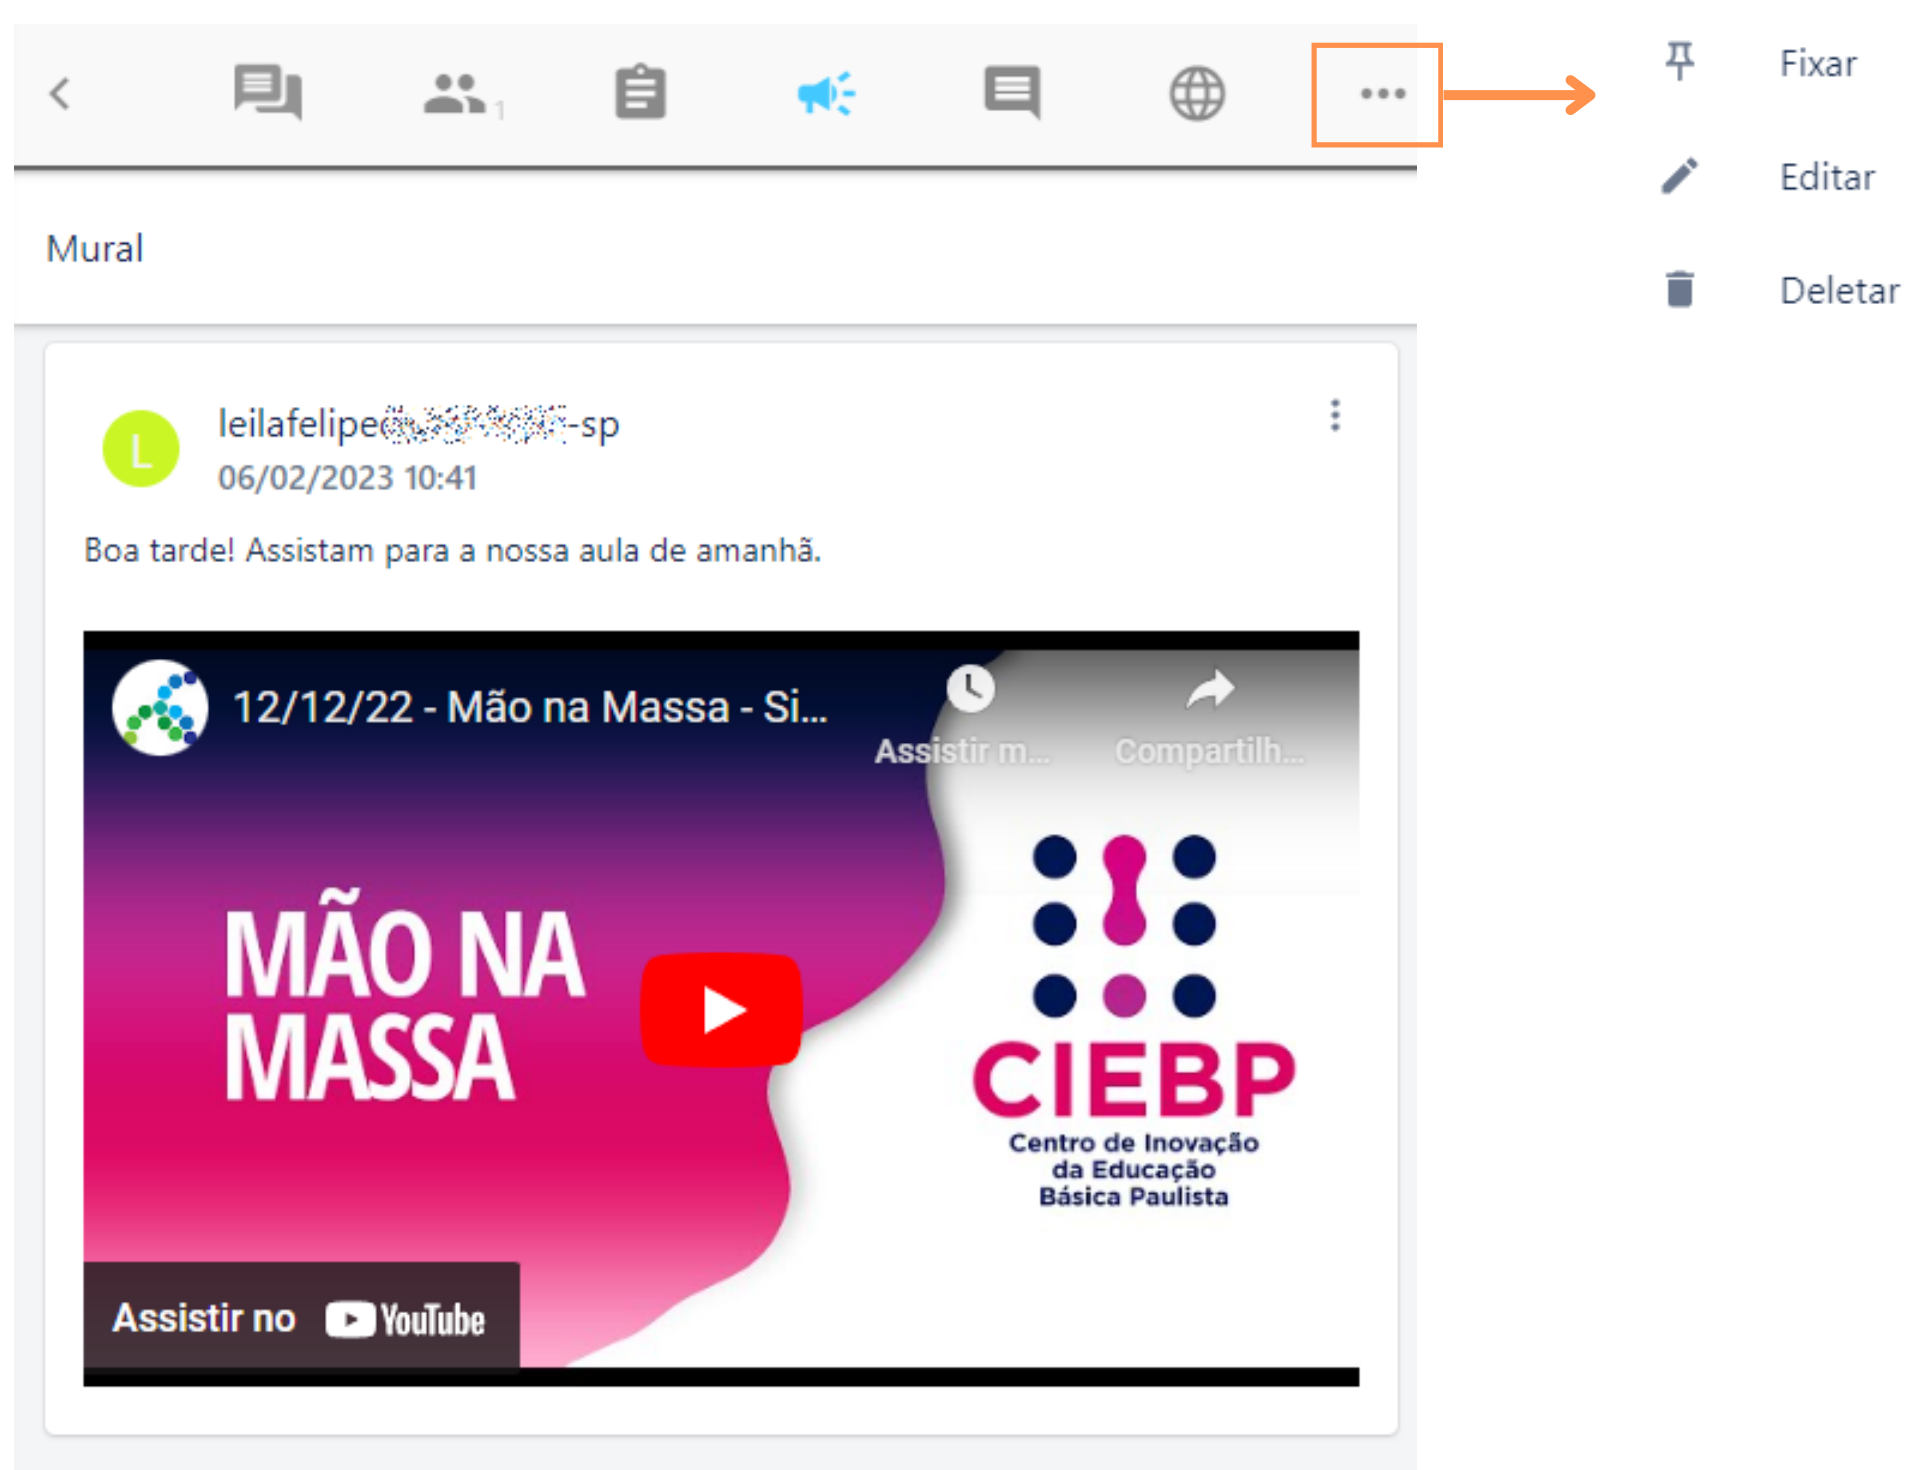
1

Fixar

Editar

Deletar

Mural

L

leilafelipe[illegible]-sp
06/02/2023 10:41

Boa tarde! Assistam para a nossa aula de amanhã.

12/12/22 - Mão na Massa - Si...

Assistir m...

Compartilh...

MÃO NA MASSA

CIEBP
Centro de Inovação da Educação Básica Paulista

Assistir no YouTube